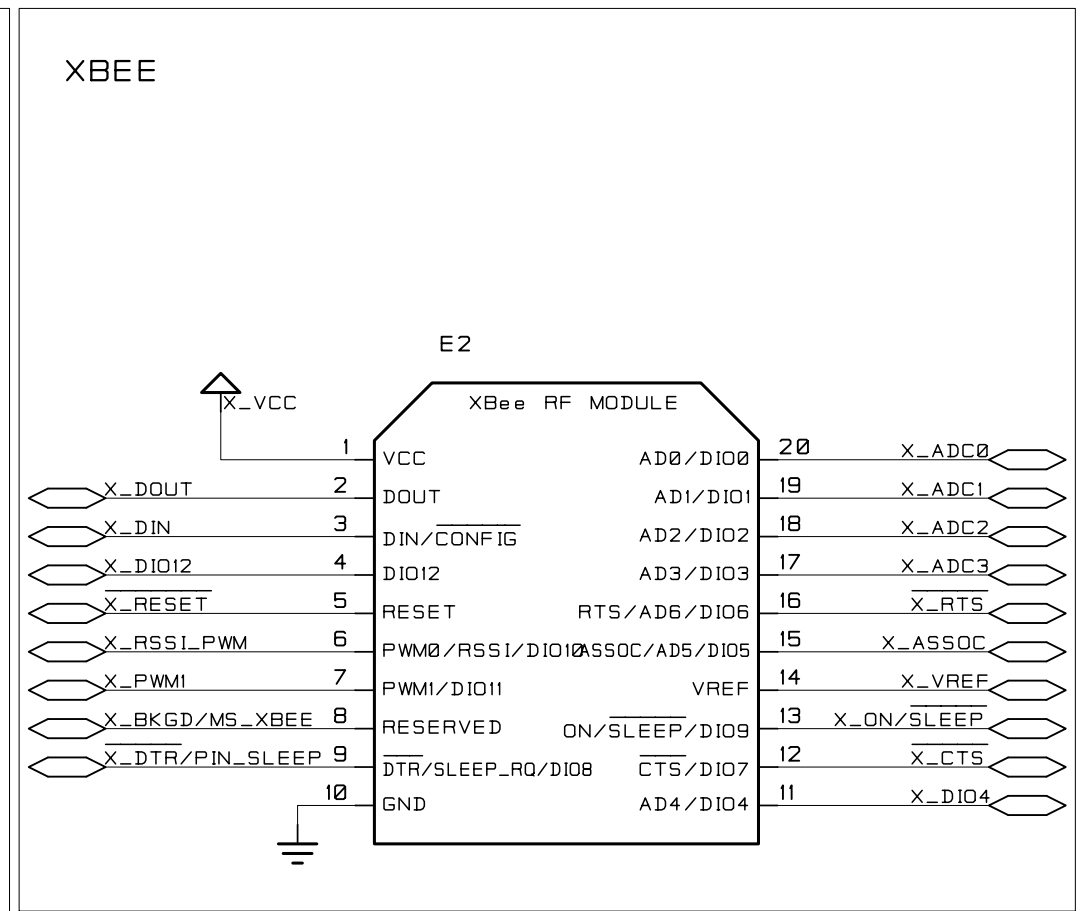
XBEE

E2

XBee RF MODULE

X_VCC

1 VCC
2 DOUT
3 DIN/$\overline{\text{CONFIG}}$
4 DIO12
5 RESET
6 PWM0/RSSI/DIO10
7 PWM1/DIO11
8 RESERVED
9 $\overline{\text{DTR}}$/SLEEP_RQ/DIO8
10 GND

20 AD0/DIO0
19 AD1/DIO1
18 AD2/DIO2
17 AD3/DIO3
16 RTS/AD6/DIO6
15 ASSOC/AD5/DIO5
14 VREF
13 ON/$\overline{\text{SLEEP}}$/DIO9
12 $\overline{\text{CTS}}$/DIO7
11 AD4/DIO4

X_DOUT
X_DIN
X_DIO12
$\overline{\text{X\_RESET}}$
X_RSSI_PWM
X_PWM1
X_BKGD/MS_XBEE
$\overline{\text{X\_DTR/PIN\_SLEEP}}$

X_ADC0
X_ADC1
X_ADC2
X_ADC3
$\overline{\text{X\_RTS}}$
X_ASSOC
X_VREF
X_ON/$\overline{\text{SLEEP}}$
$\overline{\text{X\_CTS}}$
X_DIO4